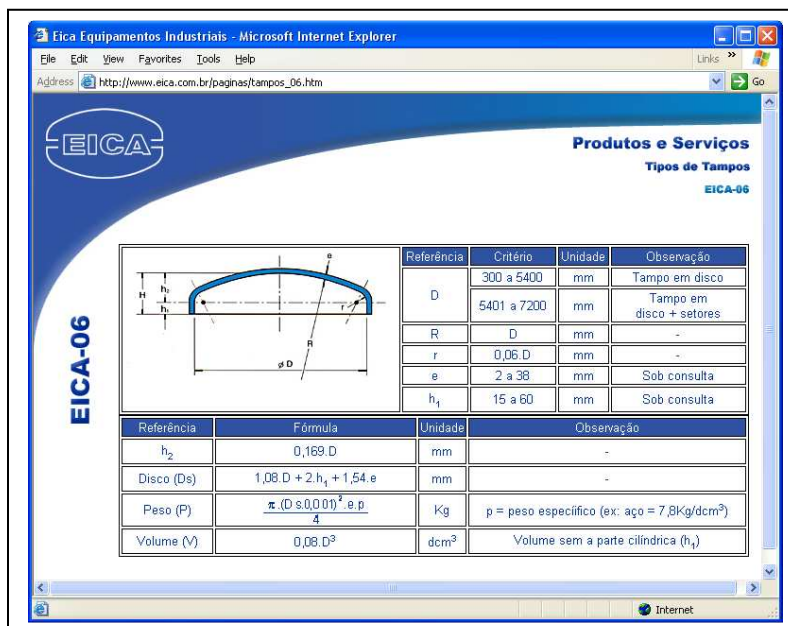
Eica Equipamentos Industriais - Microsoft Internet Explorer

File Edit View Favorites Tools Help

Links

Address http://www.eica.com.br/paginas/tampos_06.htm

Go

EICA

Produtos e Serviços

Tipos de Tampos

EICA-06

EICA-06

e
$h_2$
H
$h_1$
r
R
ø D

| Referência | Critério | Unidade | Observação |
|---|---|---|---|
| D | 300 a 5400 | mm | Tampo em disco |
| | 5401 a 7200 | mm | Tampo em disco + setores |
| R | D | mm | - |
| r | 0,06.D | mm | - |
| e | 2 a 38 | mm | Sob consulta |
| $h_1$ | 15 a 60 | mm | Sob consulta |

| Referência | Fórmula | Unidade | Observação |
|---|---|---|---|
| $h_2$ | 0,169.D | mm | - |
| Disco (Ds) | $1,08.D + 2.h_1 + 1,54.e$ | mm | - |
| Peso (P) | $\frac{\pi.(D s.0,001)^2.e.p}{4}$ | Kg | p = peso específico (ex: aço = 7,8Kg/dcm$^3$) |
| Volume (V) | 0,08.D$^3$ | dcm$^3$ | Volume sem a parte cilíndrica ($h_1$) |

Internet